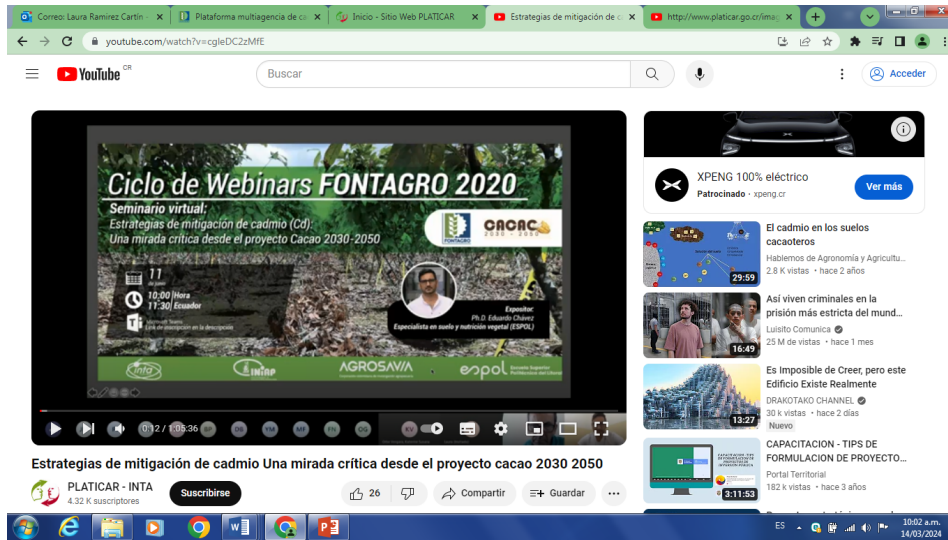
Correo: Laura Ramírez Cartín ×
Plataforma multiagencia de c ×
Inicio - Sitio Web PLATICAR ×
Estrategias de mitigación de c ×
http://www.platicar.go.cr/ima ×

youtube.com/watch?v=cgleDC2zMfE

YouTube CR
Buscar
Acceder

Ciclo de Webinars FONTAGRO 2020
Seminario virtual:
Estrategias de mitigación de cadmio (Cd):
Una mirada crítica desde el proyecto Cacao 2030-2050
11 de junio
10:00 Hora
11:30 Ecuador
Microsoft Teams
Link de inscripción en la descripción
Expositor:
Ph.D. Eduardo Chávez
Especialista en suelo y nutrición vegetal (ESPOL)
FONTAGRO
CACAO 2030-2050
INTA
INIAP
AGROSAVIA
espol

0:12 / 1:05:36

Estrategias de mitigación de cadmio Una mirada crítica desde el proyecto cacao 2030 2050
PLATICAR - INTA
4.32 K suscriptores
Suscribirse
26
Compartir
Guardar

XPENG 100% eléctrico
Patrocinado · xpeng.cr
Ver más

El cadmio en los suelos cacaoteros
Hablemos de Agronomía y Agricultu...
2.8 K vistas · hace 2 años
29:59

Así viven criminales en la prisión más estricta del mund...
Luisito Comunica
25 M de vistas · hace 1 mes
16:49

Es Imposible de Creer, pero este Edificio Existe Realmente
DRAKOTAKO CHANNEL
30 k vistas · hace 2 días
Nuevo
13:27

CAPACITACION - TIPS DE FORMULACION DE PROYECTO...
Portal Territorial
182 k vistas · hace 3 años
3:11:53

ES
10:02 a.m.
14/03/2024